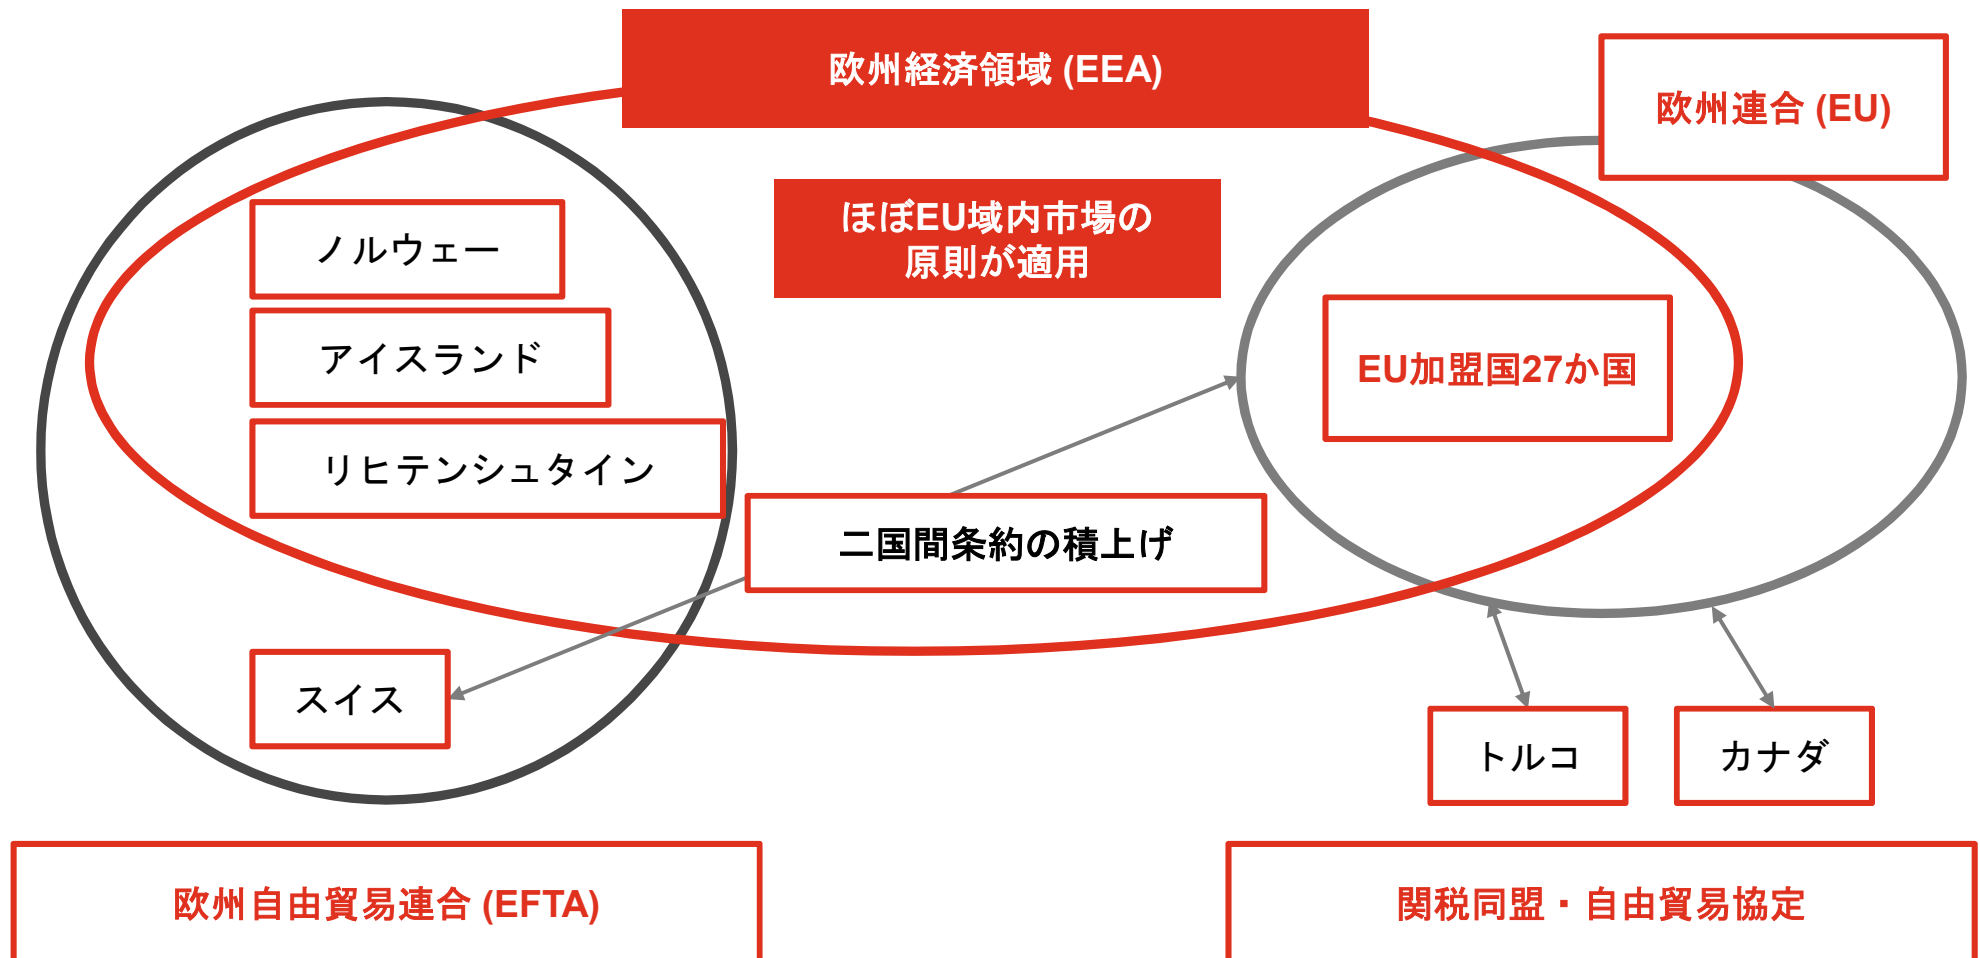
欧州経済領域 (EEA)

欧州連合 (EU)

ほぼEU域内市場の原則が適用

ノルウェー

アイスランド

リヒテンシュタイン

EU加盟国27か国

二国間条約の積上げ

スイス

トルコ

カナダ

欧州自由貿易連合 (EFTA)

関税同盟・自由貿易協定